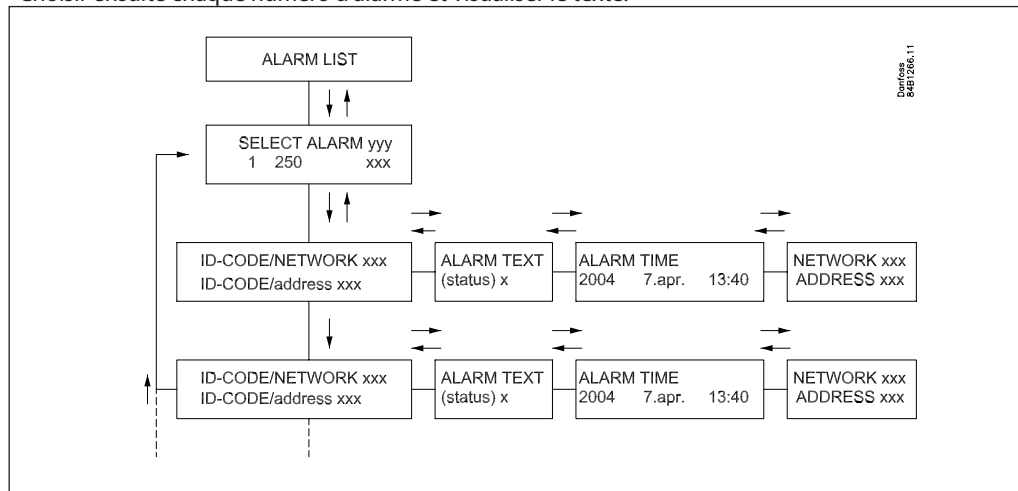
Choisir ensuite chaque numéro d'alarme et visualiser le texte.

ALARM LIST

Danfoss 84B1266.11

SELECT ALARM yyy
1 250 xxx

ID-CODE/NETWORK xxx
ID-CODE/address xxx

ALARM TEXT
(status) x

ALARM TIME
2004 7.apr. 13:40

NETWORK xxx
ADDRESS xxx

ID-CODE/NETWORK xxx
ID-CODE/address xxx

ALARM TEXT
(status) x

ALARM TIME
2004 7.apr. 13:40

NETWORK xxx
ADDRESS xxx